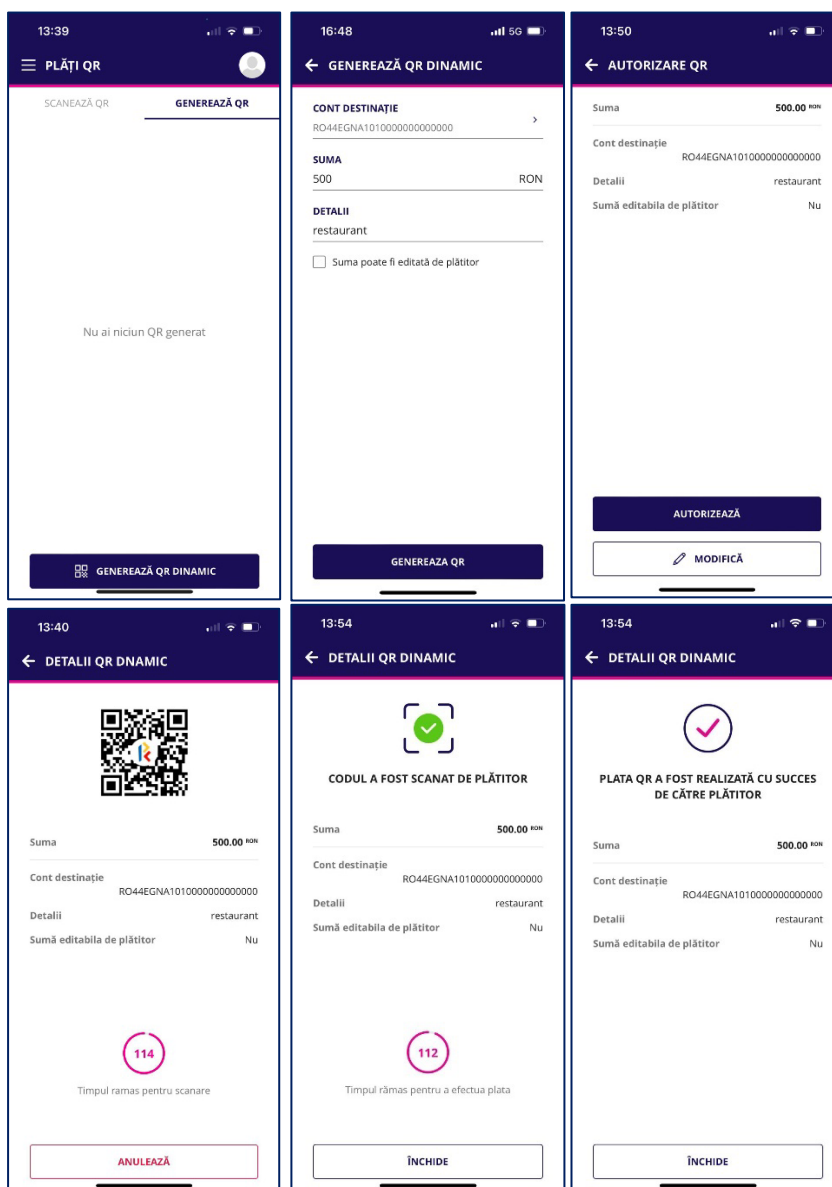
13:39

PLĂȚI QR

SCANEAZĂ QR
GENEREAZĂ QR

Nu ai niciun QR generat

GENEREAZĂ QR DINAMIC

16:48 5G

GENEREAZĂ QR DINAMIC

CONT DESTINAȚIE
RO44EGNA1010000000000000

SUMA
500 RON

DETALII
restaurant

Suma poate fi editată de plătitor

GENEREAZA QR

13:50

AUTORIZARE QR

Suma 500.00 RON

Cont destinație
RO44EGNA1010000000000000

Detalii restaurant

Sumă editabila de plătitor Nu

AUTORIZEAZĂ

MODIFICĂ

13:40

DETALII QR DNAMIC

Suma 500.00 RON

Cont destinație
RO44EGNA1010000000000000

Detalii restaurant

Sumă editabila de plătitor Nu

114

Timpul ramas pentru scanare

ANULEAZĂ

13:54

DETALII QR DINAMIC

CODUL A FOST SCANAT DE PLĂTITOR

Suma 500.00 RON

Cont destinație
RO44EGNA1010000000000000

Detalii restaurant

Sumă editabila de plătitor Nu

112

Timpul rămas pentru a efectua plata

ÎNCHIDE

13:54

DETALII QR DINAMIC

PLATA QR A FOST REALIZATĂ CU SUCCES DE CĂTRE PLĂTITOR

Suma 500.00 RON

Cont destinație
RO44EGNA1010000000000000

Detalii restaurant

Sumă editabila de plătitor Nu

ÎNCHIDE